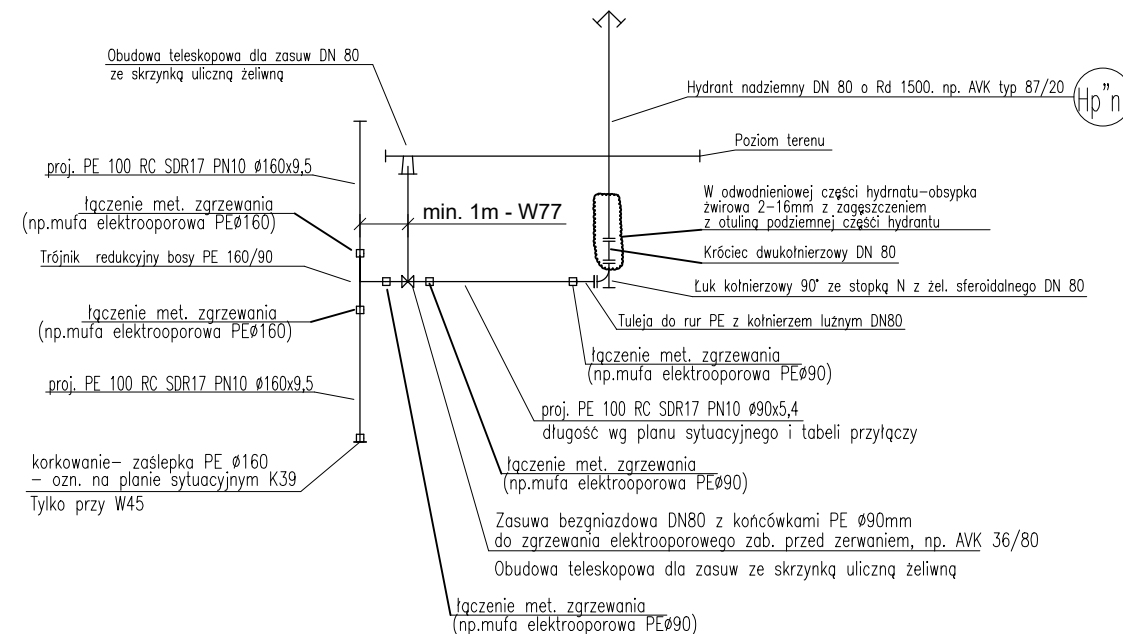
Obudowa teleskopowa dla zasuw DN 80
ze skrzynką uliczną żeliwną

Hydrant nadziemny DN 80 o Rd 1500. np. AVK typ 87/20

Hp"n

Poziom terenu

proj. PE 100 RC SDR17 PN10 ø160x9,5

łączenie met. zgrzewania
(np.mufa elektrooporowa PEø160)

min. 1m - W77

W odwodnieniowej części hydrnatu-obsypka żwirowa 2-16mm z zagęszczeniem z otuliną podziemnej części hydrantu

Króciec dwukołnierzowy DN 80

Trójnik redukcyjny bosy PE 160/90

Łuk kołnierzowy 90° ze stopką N z żel. sferoidalnego DN 80

łączenie met. zgrzewania
(np.mufa elektrooporowa PEø160)

Tuleja do rur PE z kołnierzem luźnym DN80

łączenie met. zgrzewania
(np.mufa elektrooporowa PEø90)

proj. PE 100 RC SDR17 PN10 ø160x9,5

proj. PE 100 RC SDR17 PN10 ø90x5,4
długość wg planu sytuacyjnego i tabeli przyłączy

korkowanie- zaślepka PE ø160
- ozn. na planie sytuacyjnym K39
Tylko przy W45

łączenie met. zgrzewania
(np.mufa elektrooporowa PEø90)

Zasuwa bezgniazdowa DN80 z końcówkami PE ø90mm
do zgrzewania elektrooporowego zab. przed zerwaniem, np. AVK 36/80

Obudowa teleskopowa dla zasuw ze skrzynką uliczną żeliwną

łączenie met. zgrzewania
(np.mufa elektrooporowa PEø90)